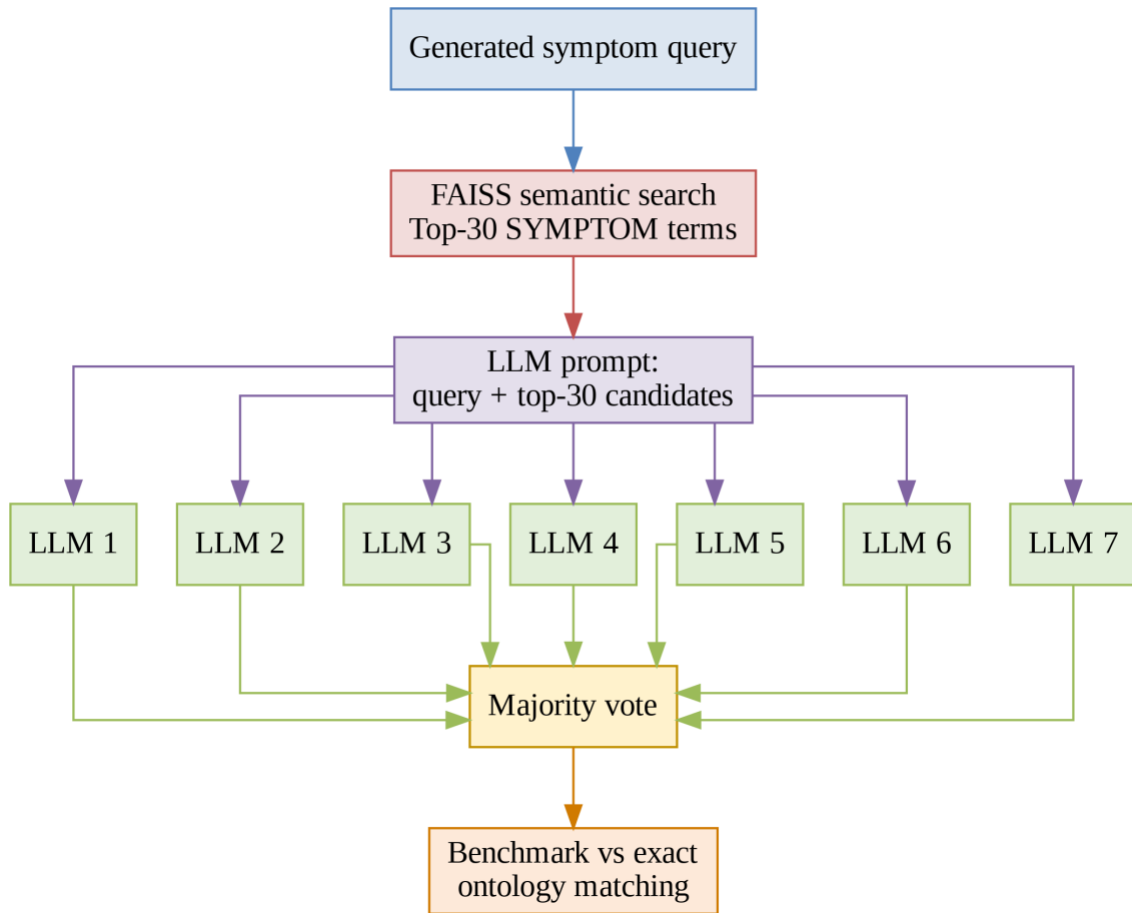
Generated symptom query

FAISS semantic search
Top-30 SYMPTOM terms

LLM prompt:
query + top-30 candidates

LLM 1

LLM 2

LLM 3

LLM 4

LLM 5

LLM 6

LLM 7

Majority vote

Benchmark vs exact
ontology matching